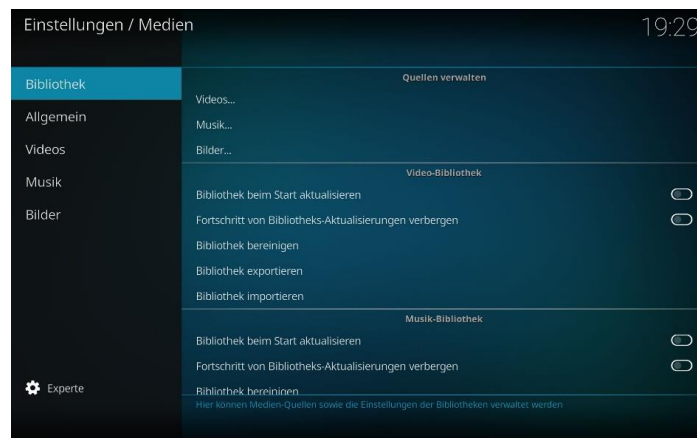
Einstellungen / Medien

19:29

Bibliothek
Allgemein
Videos
Musik
Bilder

Experte

Quellen verwalten

Videos...
Musik...
Bilder...

Video-Bibliothek

Bibliothek beim Start aktualisieren
Fortschritt von Bibliotheks-Aktualisierungen verbergen
Bibliothek bereinigen
Bibliothek exportieren
Bibliothek importieren

Musik-Bibliothek

Bibliothek beim Start aktualisieren
Fortschritt von Bibliotheks-Aktualisierungen verbergen
Bibliothek bereinigen

Hier können Medien-Quellen sowie die Einstellungen der Bibliotheken verwaltet werden